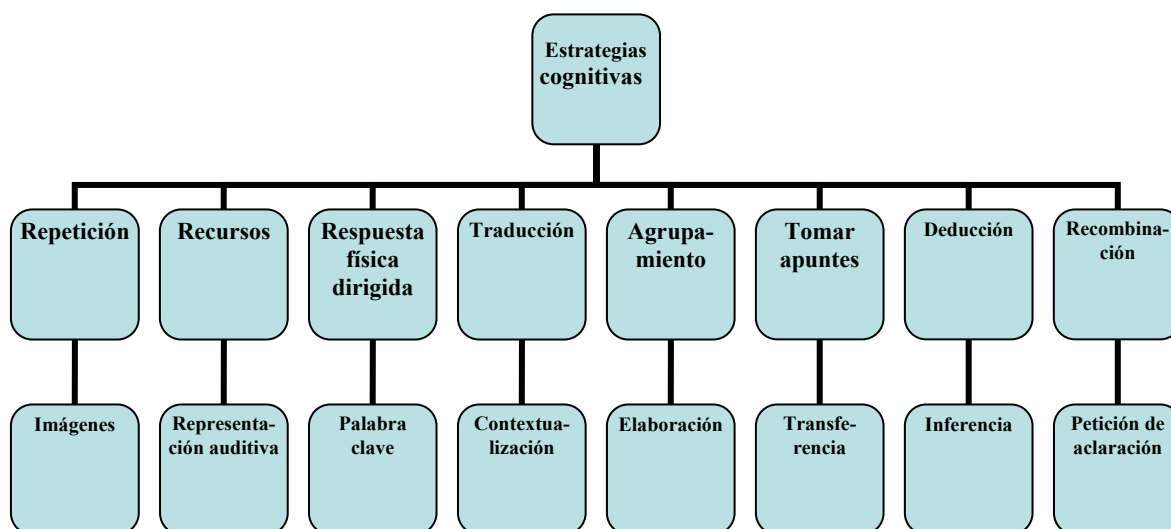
Estrategias cognitivas

Repetición

Imágenes

Recursos

Representación auditiva

Respuesta física dirigida

Palabra clave

Traducción

Contextualización

Agrupamiento

Elaboración

Tomar apuntes

Transferencia

Deducción

Inferencia

Recombinación

Petición de aclaración